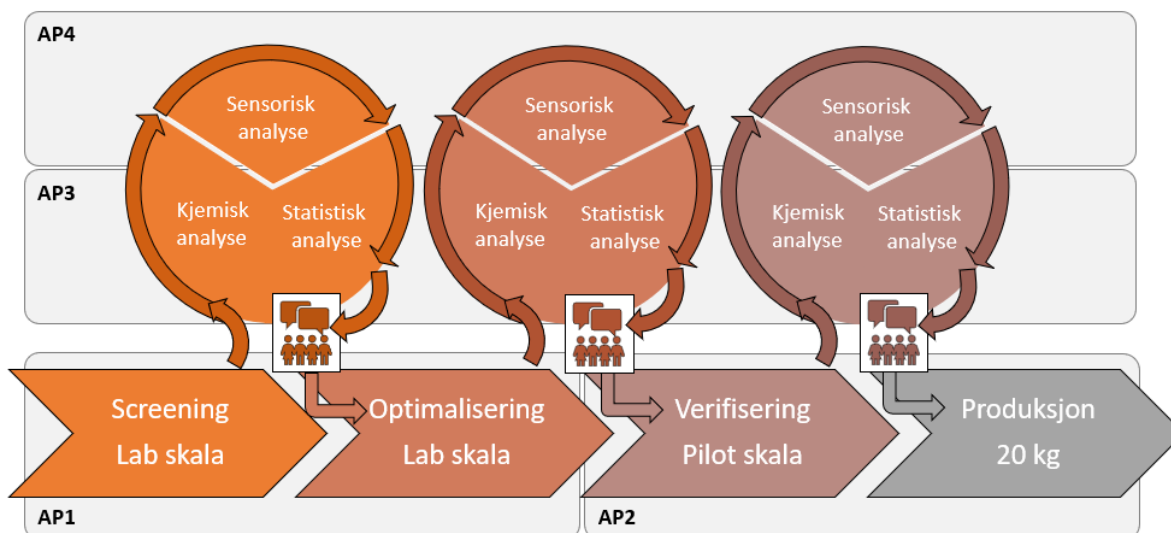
AP4

AP3

Sensorisk analyse

Kjemisk analyse

Statistisk analyse

Sensorisk analyse

Kjemisk analyse

Statistisk analyse

Sensorisk analyse

Kjemisk analyse

Statistisk analyse

Screening
Lab skala

Optimalisering
Lab skala

Verifisering
Pilot skala

Produksjon
20 kg

AP1

AP2